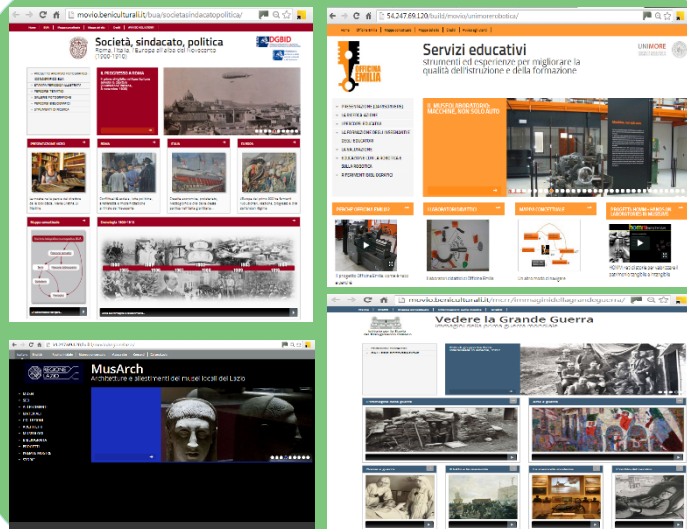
movio.beniculturali.it/bua/societasindacatopolitica/

Società, sindacato, politica
Roma, Italia, Europa all'alba del Novecento (1900-1915)

DGBID

IL PROGRESSO A ROMA

INFORMAZIONI MDS

ROMA

ITALIA

EUROPA

Mappa concettuale

Cronologia 1900-1915

54.247.69.120/build/movio/unimorerobotica/

Servizi educativi
strumenti ed esperienze per migliorare la qualità dell'istruzione e della formazione

UNIMORE

OFFICINA EMILIA

PRESENTAZIONE
IL MUSEO LABORATORIO
OFFICINA ROBOTICA
LA FORMAZIONE DEGLI INSEGNANTI
I LABORATORI
ROBOTICA
I PERCORSI

IL MUSEO LABORATORIO: MACCHINE, NON SOLO AUTO

PROGETTI

LABORATORI DIDATTICI

MAPPE CONCETTUALI

MusArch
Architetture e allestimenti dei musei locali del Lazio

REGIONE LAZIO

movio.beniculturali.it/mcrr/immaginidellagrandeguerra/

Vedere la Grande Guerra